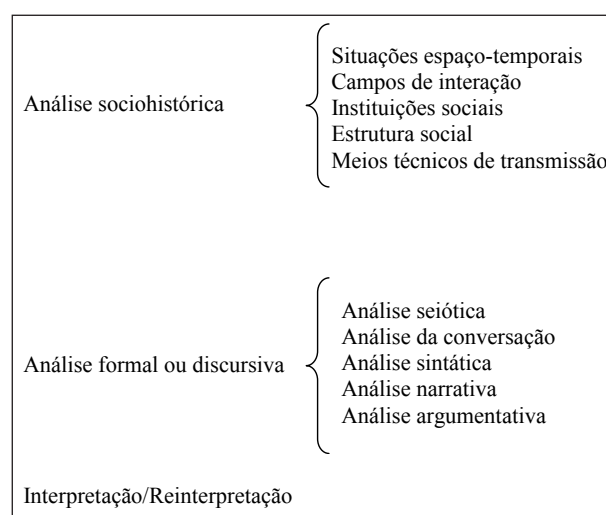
Análise sociohistórica

Situações espaço-temporais
Campos de interação
Instituições sociais
Estrutura social
Meios técnicos de transmissão

Análise formal ou discursiva

Análise seiótica
Análise da conversação
Análise sintática
Análise narrativa
Análise argumentativa

Interpretação/Reinterpretação